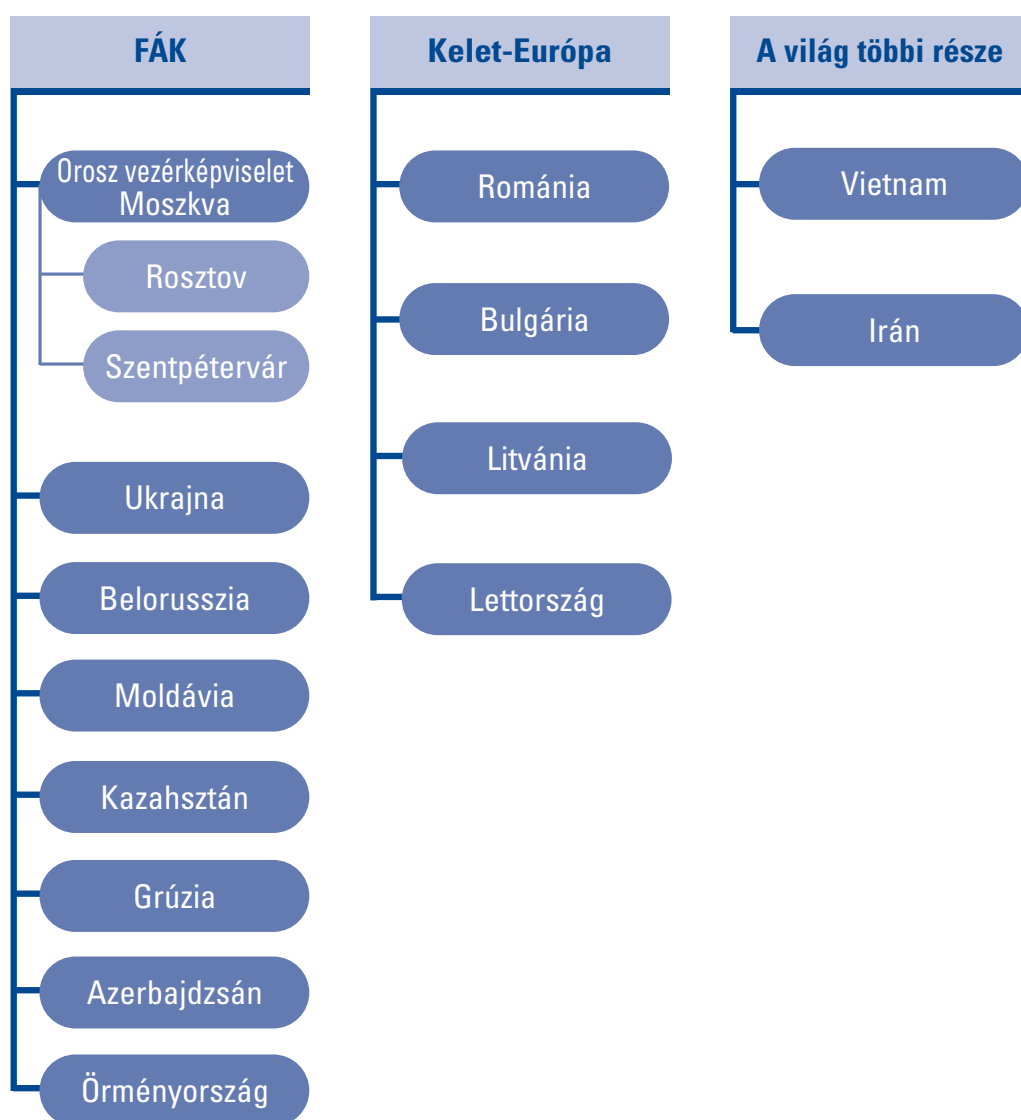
FÁK

Orosz vezérképviselet Moszkva

Rosztov

Szentpétervár

Ukrajna

Belorusszia

Moldávia

Kazahsztán

Grúzia

Azerbajdzsán

Örményország

Kelet-Európa

Románia

Bulgária

Litvánia

Lettország

A világ többi része

Vietnam

Irán